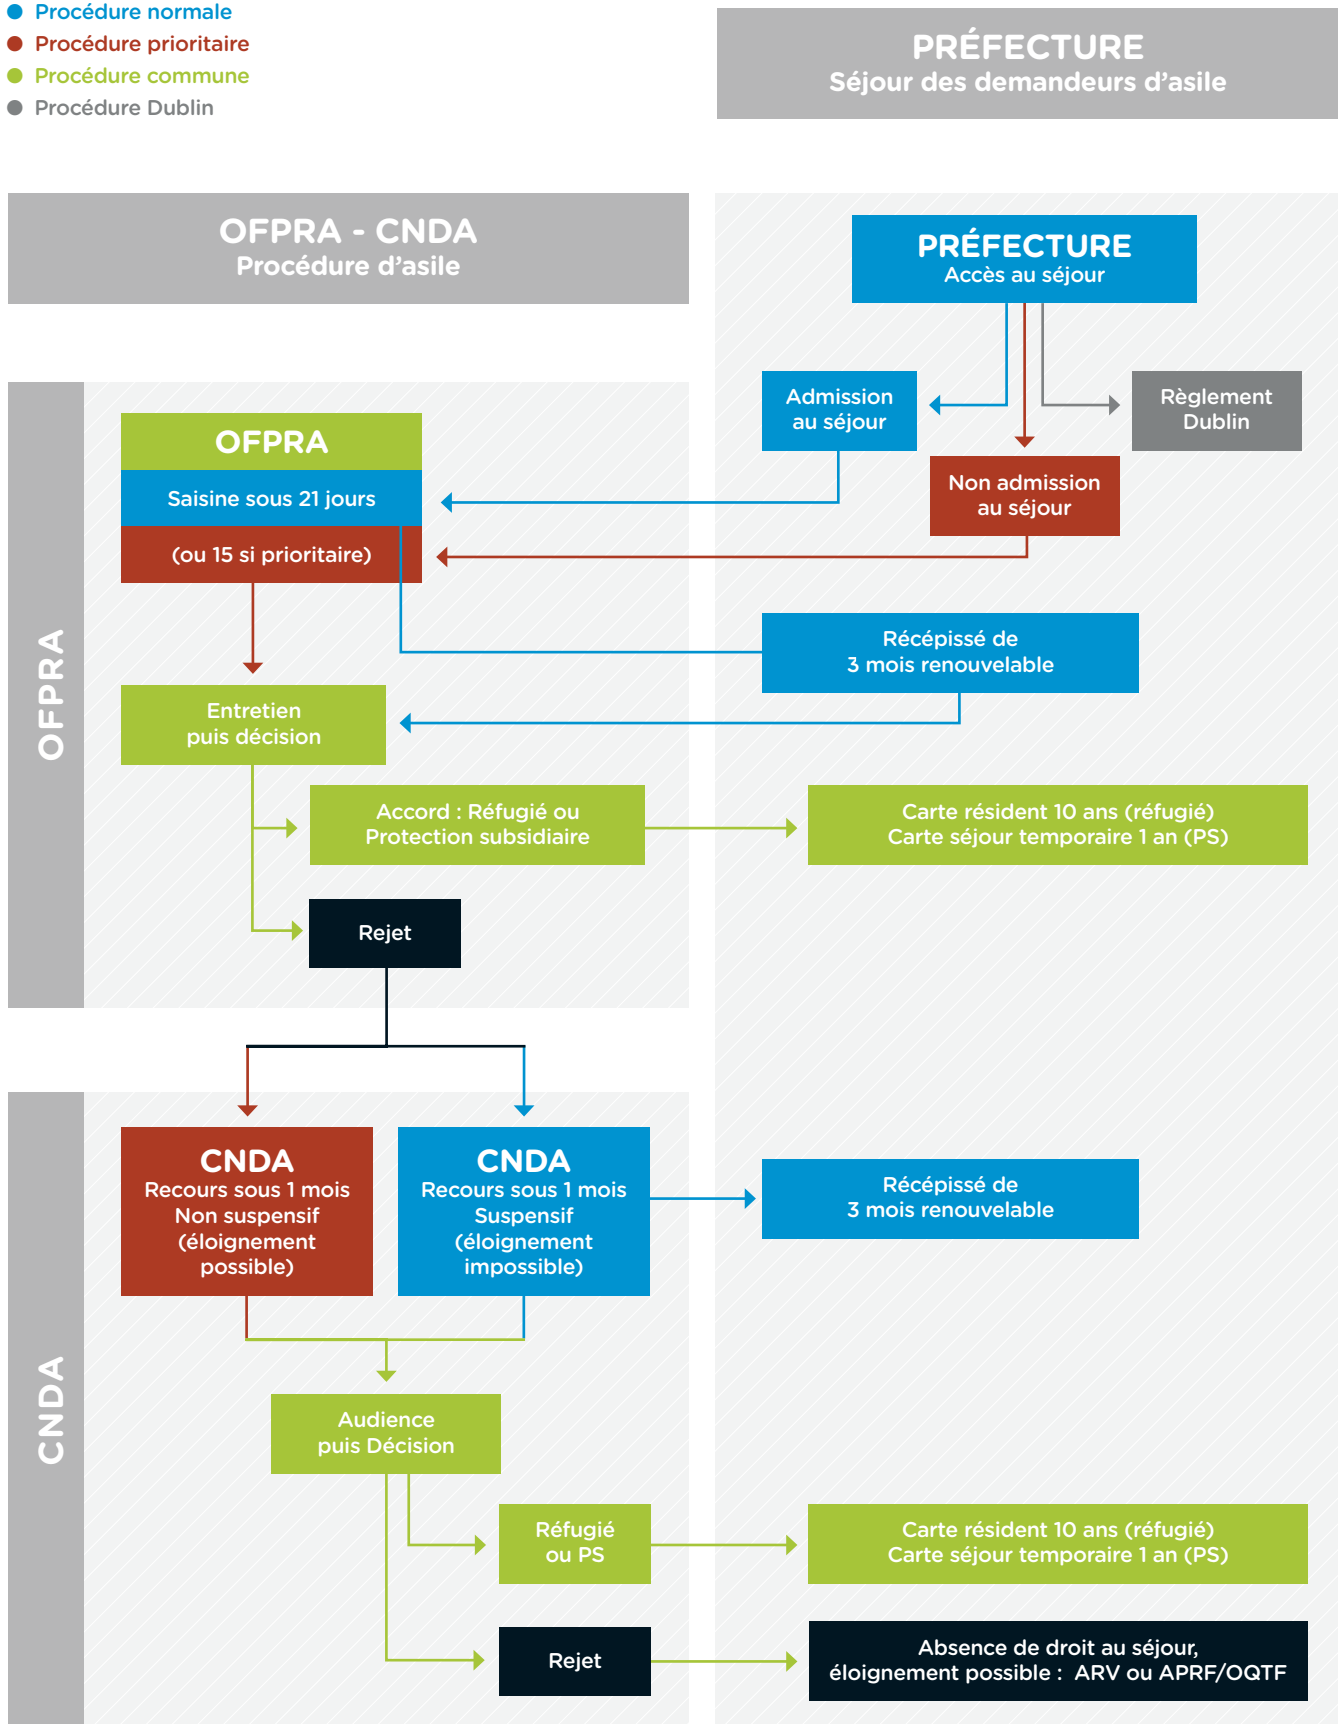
Procédure normale
Procédure prioritaire
Procédure commune
Procédure Dublin

PRÉFECTURE
Séjour des demandeurs d'asile

OFPRA - CNDA
Procédure d'asile

PRÉFECTURE
Accès au séjour

Admission au séjour

Règlement Dublin

Non admission au séjour

OFPRA

OFPRA

Saisine sous 21 jours

(ou 15 si prioritaire)

Récépissé de 3 mois renouvelable

Entretien puis décision

Accord : Réfugié ou Protection subsidiaire

Carte résident 10 ans (réfugié)
Carte séjour temporaire 1 an (PS)

Rejet

CNDA

CNDA
Recours sous 1 mois
Non suspensif
(éloignement possible)

CNDA
Recours sous 1 mois
Suspensif
(éloignement impossible)

Récépissé de 3 mois renouvelable

Audience puis Décision

Réfugié ou PS

Carte résident 10 ans (réfugié)
Carte séjour temporaire 1 an (PS)

Rejet

Absence de droit au séjour, éloignement possible : ARV ou APRF/OQTF